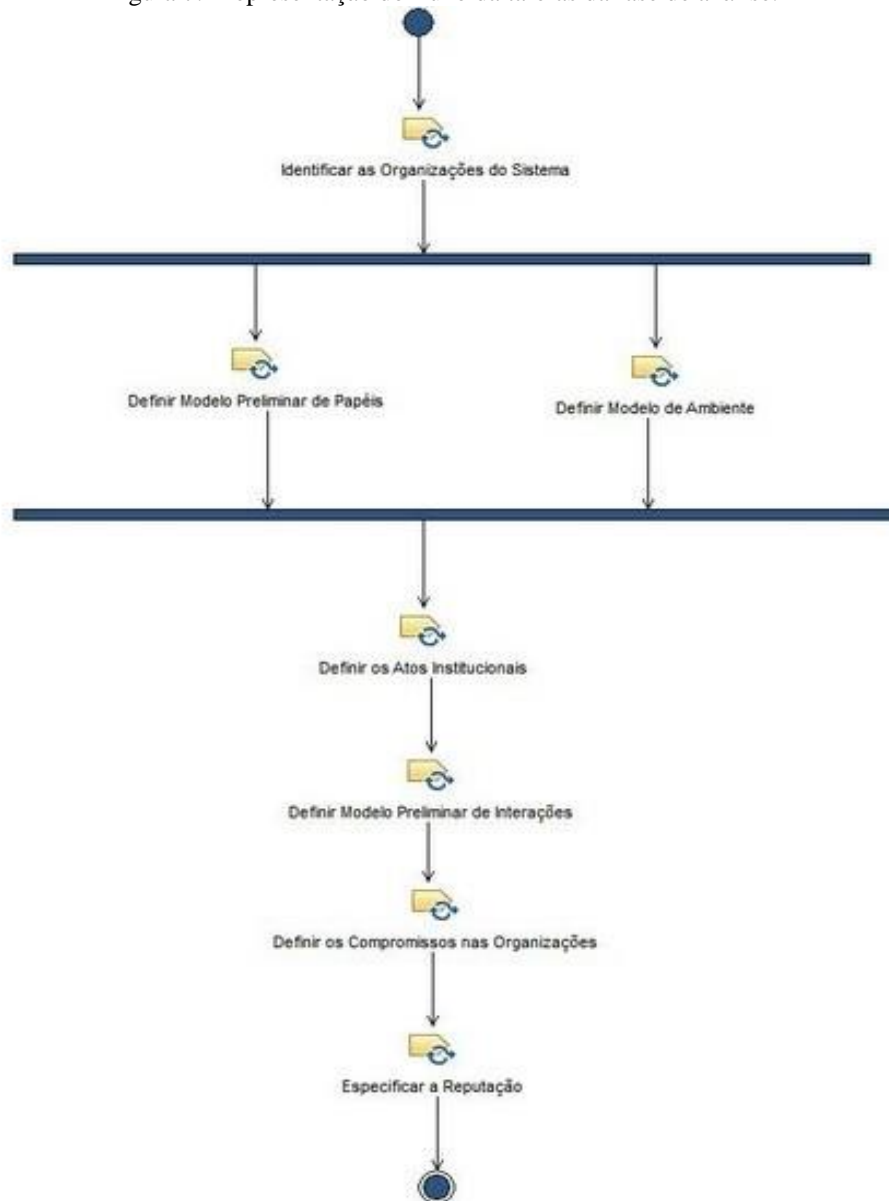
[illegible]

Identificar as Organizações do Sistema

Definir Modelo Preliminar de Papéis

Definir Modelo de Ambiente

Definir os Atos Institucionais

Definir Modelo Preliminar de Interações

Definir os Compromissos nas Organizações

Especificar a Reputação